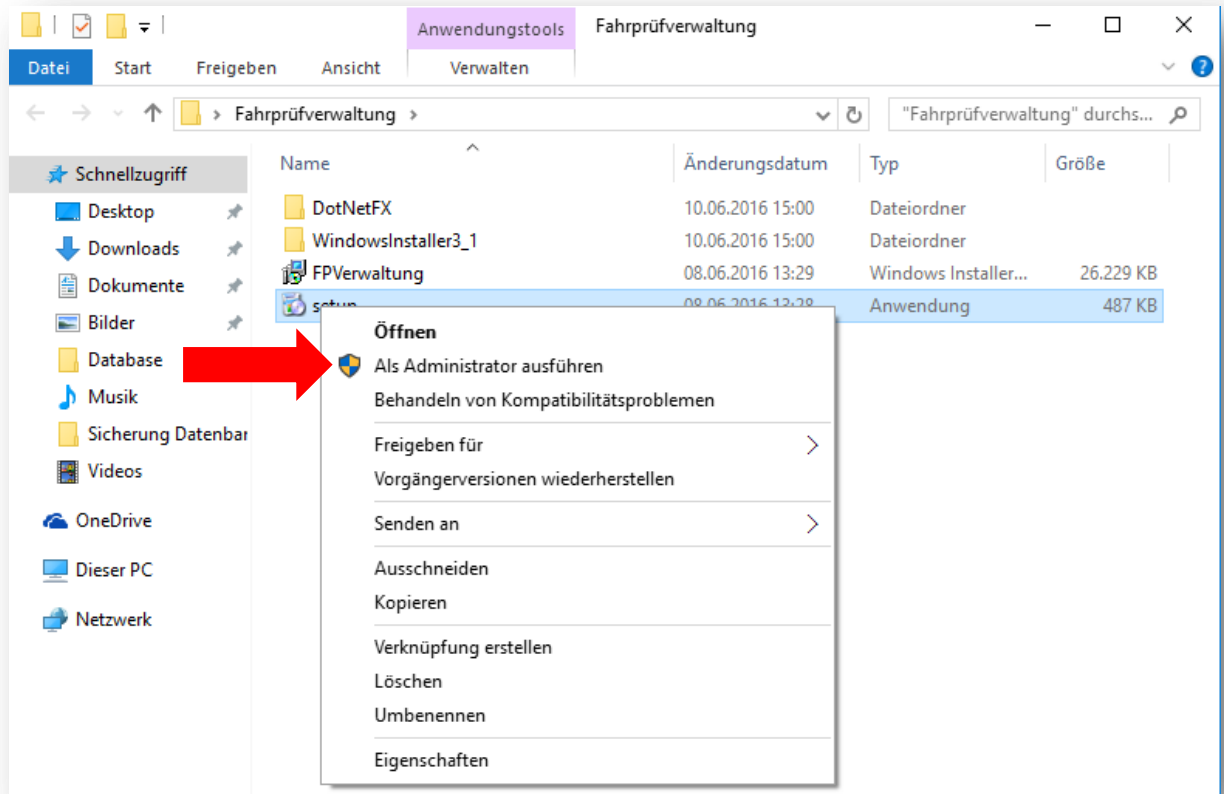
Anwendungstools Fahrprüfverwaltung

Datei Start Freigeben Ansicht Verwalten

Fahrprüfverwaltung >

"Fahrprüfverwaltung" durchs...

Schnellzugriff
Desktop
Downloads
Dokumente
Bilder
Database
Musik
Sicherung Datenbar
Videos
OneDrive
Dieser PC
Netzwerk

| Name | Änderungsdatum | Typ | Größe |
|---|---|---|---|
| DotNetFX | 10.06.2016 15:00 | Dateiordner | |
| WindowsInstaller3_1 | 10.06.2016 15:00 | Dateiordner | |
| FPVerwaltung | 08.06.2016 13:29 | Windows Installer... | 26.229 KB |
| setup | 08.06.2016 13:28 | Anwendung | 487 KB |

Öffnen
Als Administrator ausführen
Behandeln von Kompatibilitätsproblemen
Freigeben für
Vorgängerversionen wiederherstellen
Senden an
Ausschneiden
Kopieren
Verknüpfung erstellen
Löschen
Umbenennen
Eigenschaften